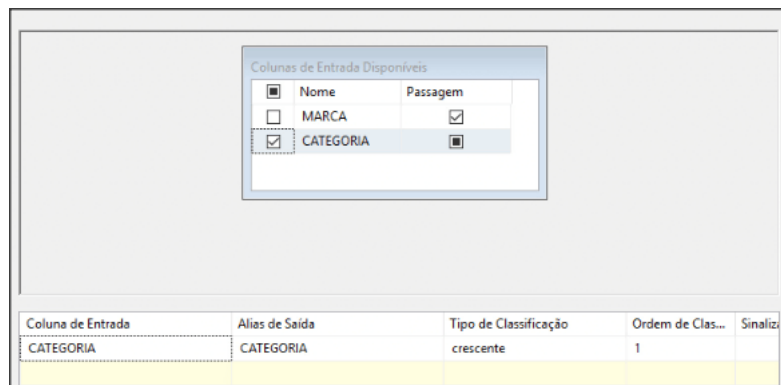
Colunas de Entrada Disponíveis

| | Nome | Passagem |
|---|---|---|
| ☐ | MARCA | ☑ |
| ☑ | CATEGORIA | ■ |

| Coluna de Entrada | Alias de Saída | Tipo de Classificação | Ordem de Clas... | Sinaliz |
|---|---|---|---|---|
| CATEGORIA | CATEGORIA | crescente | 1 | |